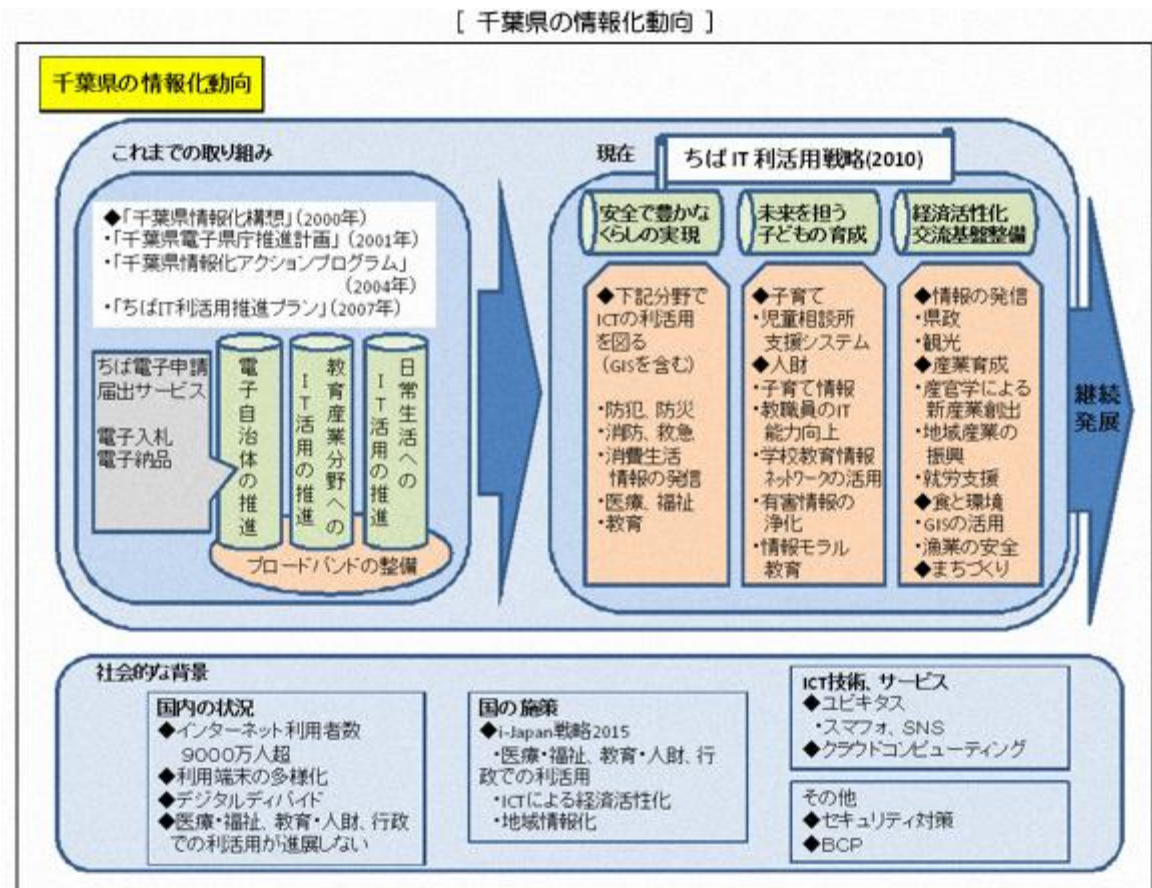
[ 千葉県の情報化動向 ]

千葉県の情報化動向

これまでの取り組み

◆「千葉県情報化構想」(2000年)
・「千葉県電子県庁推進計画」(2001年)
・「千葉県情報化アクションプログラム」(2004年)
・「ちばIT利活用推進プラン」(2007年)

ちば電子申請届出サービス

電子入札
電子納品

電子自治体の推進

教育産業分野へのIT活用の推進

日常生活へのIT活用の推進

ブロードバンドの整備

現在

ちば IT 利活用戦略(2010)

安全で豊かなくらしの実現

未来を担う子どもの育成

経済活性化交流基盤整備

◆下記分野でICTの利活用を図る(GISを含む)

・防犯、防災
・消防、救急
・消費生活情報の発信
・医療、福祉
・教育

◆子育て
・児童相談所支援システム
◆人財
・子育て情報
・教職員のIT能力向上
・学校教育情報ネットワークの活用
・有害情報の浄化
・情報モラル教育

◆情報の発信
・県政
・観光
◆産業育成
・産官学による新産業創出
・地域産業の振興
・就労支援
◆食と環境
・GISの活用
・漁業の安全
◆まちづくり

継続発展

社会的な背景

国内の状況
◆インターネット利用者数 9000万人超
◆利用端末の多様化
◆デジタルディバイド
◆医療・福祉、教育・人財、行政での利活用が進展しない

国の施策
◆i-Japan戦略2015
・医療・福祉、教育・人財、行政での利活用
・ICTによる経済活性化
・地域情報化

ICT技術、サービス
◆ユビキタス
・スマフォ、SNS
◆クラウドコンピューティング

その他
◆セキュリティ対策
◆BCP